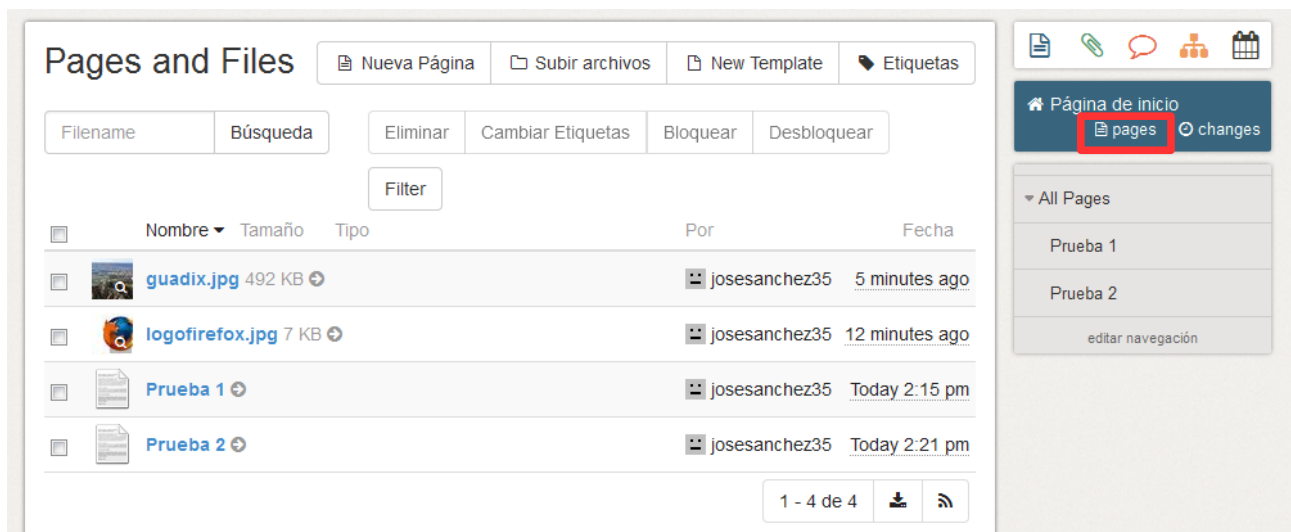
Pages and Files

Nueva Página | Subir archivos | New Template | Etiquetas

Filename | Búsqueda

Eliminar | Cambiar Etiquetas | Bloquear | Desbloquear

Filter

| | | Nombre | Tamaño | Tipo | Por | Fecha |
|---|---|---|---|---|---|---|
| | | guadix.jpg | 492 KB | | josesanchez35 | 5 minutes ago |
| | | logofirefox.jpg | 7 KB | | josesanchez35 | 12 minutes ago |
| | | Prueba 1 | | | josesanchez35 | Today 2:15 pm |
| | | Prueba 2 | | | josesanchez35 | Today 2:21 pm |

1 - 4 de 4

Página de inicio
pages changes

All Pages
Prueba 1
Prueba 2
editar navegación